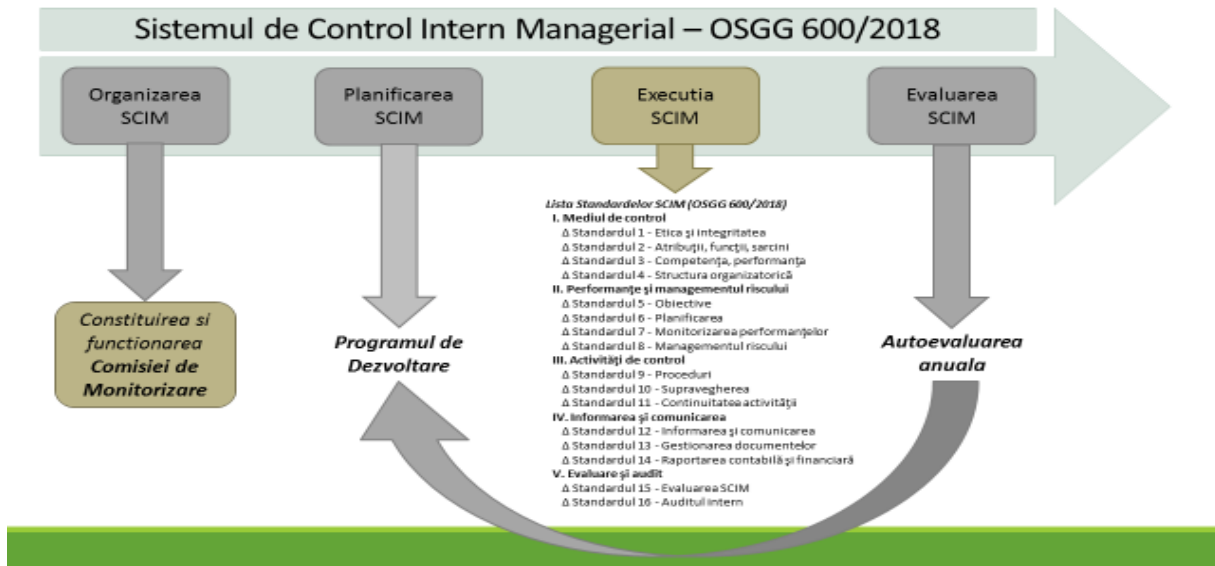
Sistemul de Control Intern Managerial – OSGG 600/2018

Organizarea SCIM

Planificarea SCIM

Executia SCIM

Evaluarea SCIM

Lista Standardelor SCIM (OSGG 600/2018)
I. Mediul de control
∆ Standardul 1 - Etica şi integritatea
∆ Standardul 2 - Atribuţii, funcţii, sarcini
∆ Standardul 3 - Competenţa, performanţa
∆ Standardul 4 - Structura organizatorică
II. Performanţe şi managementul riscului
∆ Standardul 5 - Obiective
∆ Standardul 6 - Planificarea
∆ Standardul 7 - Monitorizarea performanţelor
∆ Standardul 8 - Managementul riscului
III. Activităţi de control
∆ Standardul 9 - Proceduri
∆ Standardul 10 - Supravegherea
∆ Standardul 11 - Continuitatea activităţii
IV. Informarea şi comunicarea
∆ Standardul 12 - Informarea şi comunicarea
∆ Standardul 13 - Gestionarea documentelor
∆ Standardul 14 - Raportarea contabilă şi financiară
V. Evaluare şi audit
∆ Standardul 15 - Evaluarea SCIM
∆ Standardul 16 - Auditul intern

Constituirea si functionarea Comisiei de Monitorizare

Programul de Dezvoltare

Autoevaluarea anuala